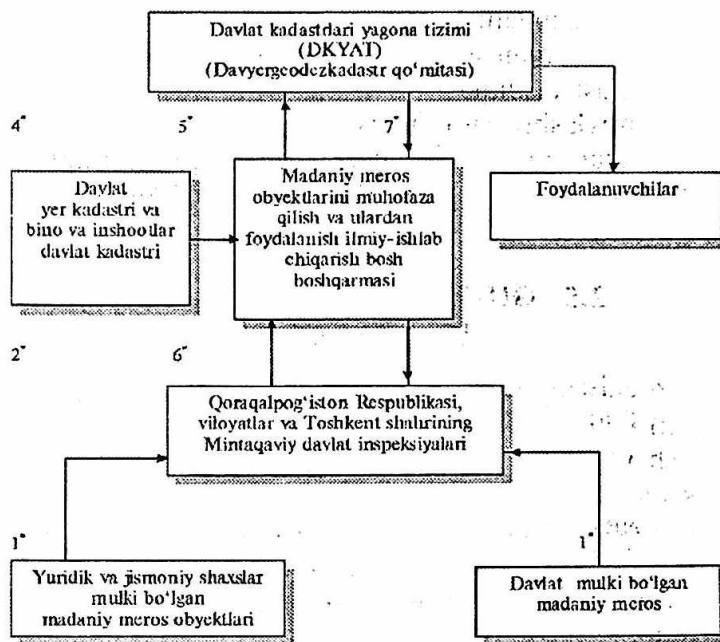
Davlat kadastrlari yagona tizimi
(DKYAT)
(Davyergeodezkadastr qo'mitasi)

4*

5*

7*

Davlat yer kadastri va bino va inshootlar davlat kadastri

Madaniy meros obyektlarini muhofaza qilish va ulardan foydalanish ilmiy-ishlab chiqarish bosh boshqarmasi

Foydalanuvchilar

2*

6*

Qoraqalpog'iston Respublikasi, viloyatlar va Toshkent shahrining Mintaqaviy davlat inspeksiyalari

1*

1*

Yuridik va jismoniy shaxslar mulki bo'lgan madaniy meros obyektlari

Davlat mulki bo'lgan madaniy meros